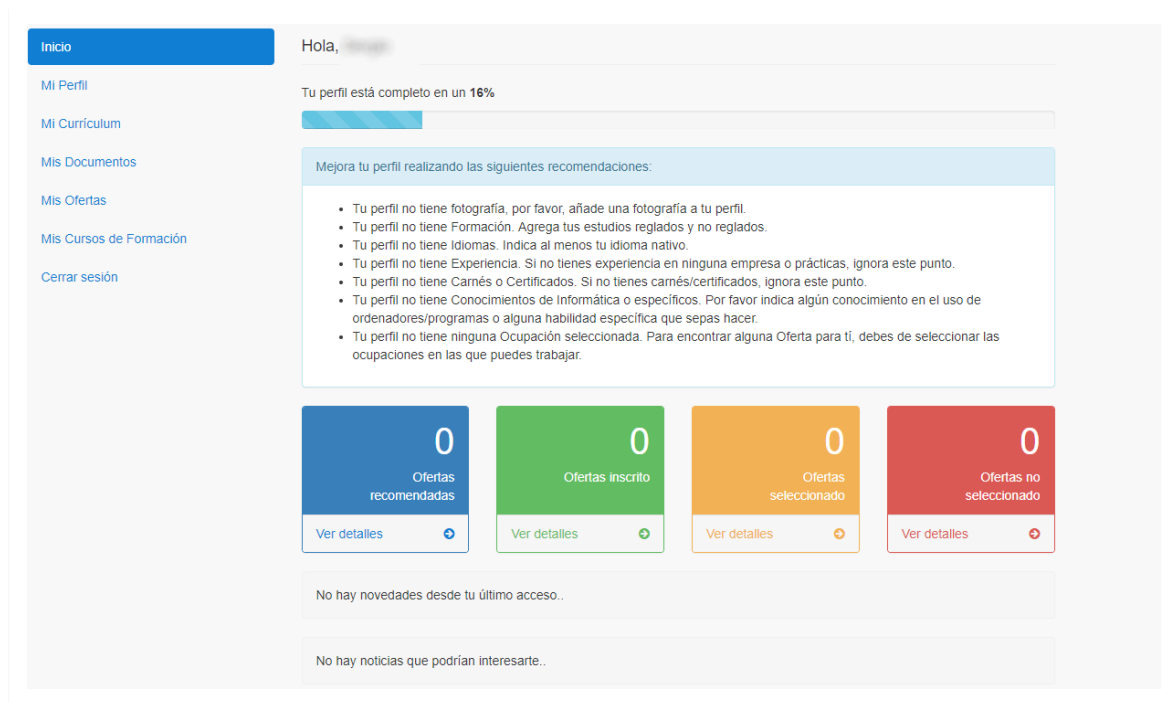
Inicio
Mi Perfil
Mi Currículum
Mis Documentos
Mis Ofertas
Mis Cursos de Formación
Cerrar sesión

Hola, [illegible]

Tu perfil está completo en un **16%**

Mejora tu perfil realizando las siguientes recomendaciones:

- Tu perfil no tiene fotografía, por favor, añade una fotografía a tu perfil.
- Tu perfil no tiene Formación. Agrega tus estudios reglados y no reglados.
- Tu perfil no tiene Idiomas. Indica al menos tu idioma nativo.
- Tu perfil no tiene Experiencia. Si no tienes experiencia en ninguna empresa o prácticas, ignora este punto.
- Tu perfil no tiene Carnés o Certificados. Si no tienes carnés/certificados, ignora este punto.
- Tu perfil no tiene Conocimientos de Informática o específicos. Por favor indica algún conocimiento en el uso de ordenadores/programas o alguna habilidad específica que sepas hacer.
- Tu perfil no tiene ninguna Ocupación seleccionada. Para encontrar alguna Oferta para tí, debes de seleccionar las ocupaciones en las que puedes trabajar.

0
Ofertas recomendadas
Ver detalles

0
Ofertas inscrito
Ver detalles

0
Ofertas seleccionado
Ver detalles

0
Ofertas no seleccionado
Ver detalles

No hay novedades desde tu último acceso..

No hay noticias que podrían interesarte..